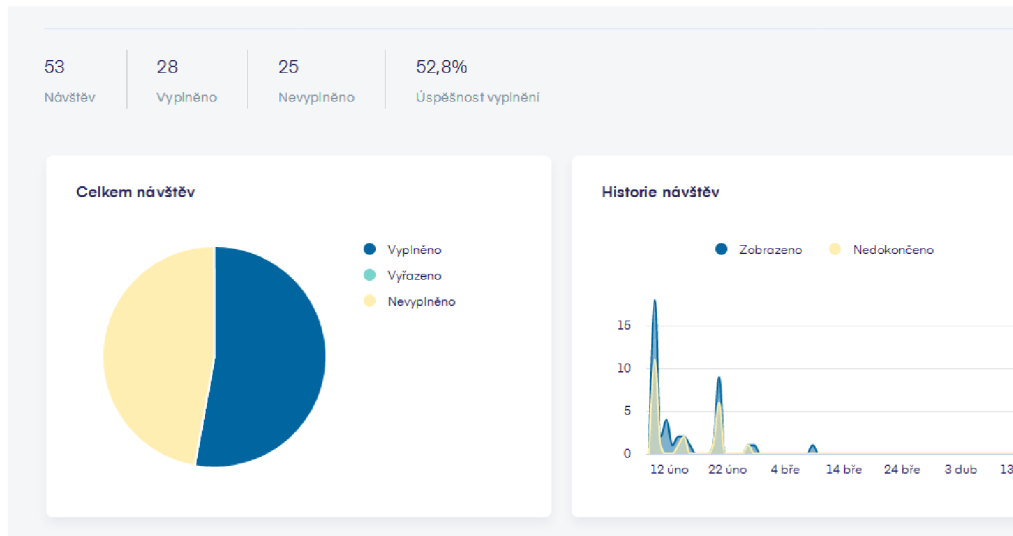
53
Návštěv

28
Vyplněno

25
Nevyplněno

52,8%
Úspěšnost vyplnění

Celkem návštěv

Vyplněno
Vyřazeno
Nevyplněno

Historie návštěv

Zobrazeno
Nedokončeno

15
10
5
0

12 úno
22 úno
4 bře
14 bře
24 bře
3 dub
13